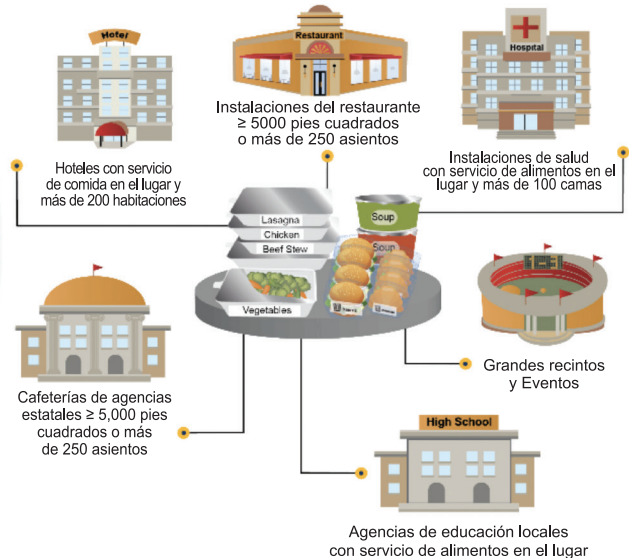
Hotel

Restaurant

Hospital

Instalaciones del restaurante ≥ 5000 pies cuadrados o más de 250 asientos

Hoteles con servicio de comida en el lugar y más de 200 habitaciones

Instalaciones de salud con servicio de alimentos en el lugar y más de 100 camas

Lasagna

Chicken

Beef Stew

Vegetables

Soup

Soup

Grandes recintos y Eventos

Cafeterías de agencias estatales ≥ 5,000 pies cuadrados o más de 250 asientos

High School

Agencias de educación locales con servicio de alimentos en el lugar